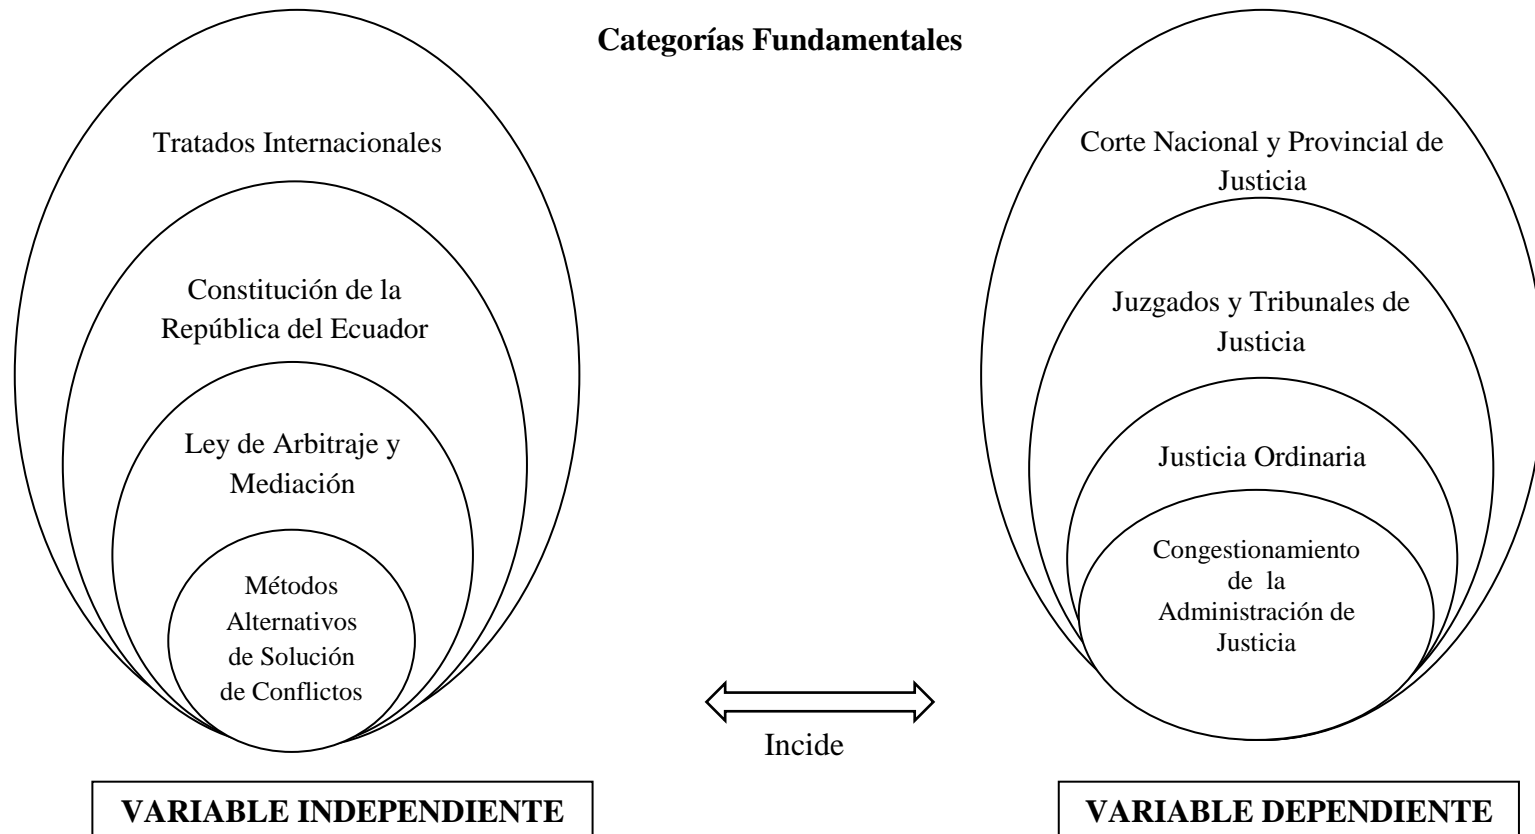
Categorías Fundamentales

Tratados Internacionales

Constitución de la República del Ecuador

Ley de Arbitraje y Mediación

Métodos Alternativos de Solución de Conflictos

Corte Nacional y Provincial de Justicia

Juzgados y Tribunales de Justicia

Justicia Ordinaria

Congestionamiento de la Administración de Justicia

Incide

VARIABLE INDEPENDIENTE

VARIABLE DEPENDIENTE